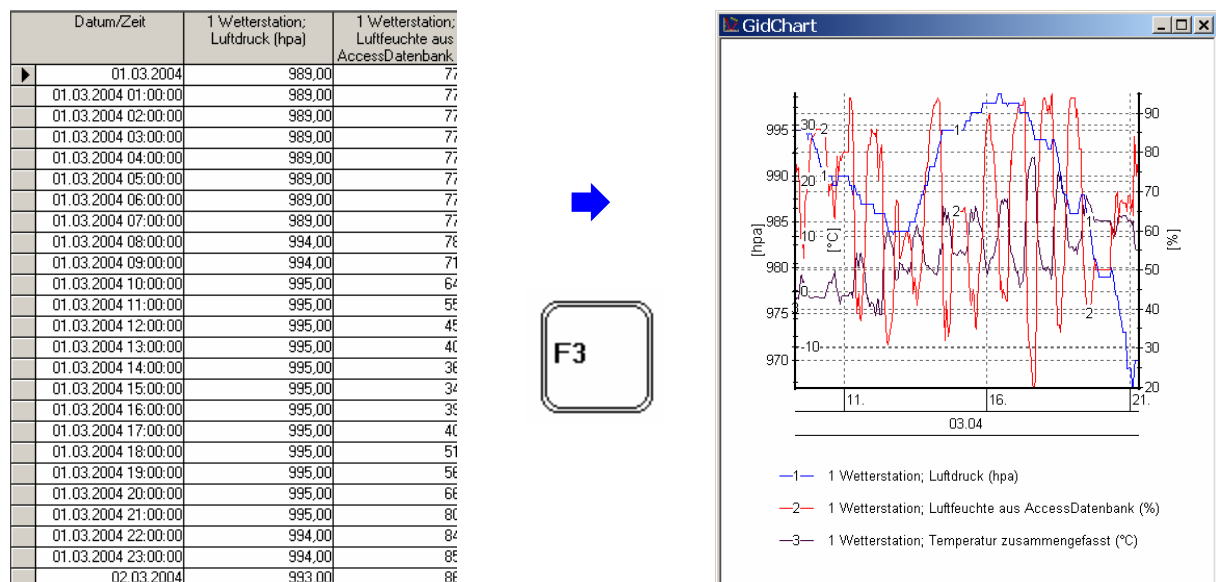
| | Datum/Zeit | 1 Wetterstation; Luftdruck (hpa) | 1 Wetterstation; Luftfeuchte aus AccessDatenbank |
|---|---|---|---|
| ▶ | 01.03.2004 | 989,00 | 77 |
| | 01.03.2004 01:00:00 | 989,00 | 77 |
| | 01.03.2004 02:00:00 | 989,00 | 77 |
| | 01.03.2004 03:00:00 | 989,00 | 77 |
| | 01.03.2004 04:00:00 | 989,00 | 77 |
| | 01.03.2004 05:00:00 | 989,00 | 77 |
| | 01.03.2004 06:00:00 | 989,00 | 77 |
| | 01.03.2004 07:00:00 | 989,00 | 77 |
| | 01.03.2004 08:00:00 | 994,00 | 78 |
| | 01.03.2004 09:00:00 | 994,00 | 71 |
| | 01.03.2004 10:00:00 | 995,00 | 64 |
| | 01.03.2004 11:00:00 | 995,00 | 55 |
| | 01.03.2004 12:00:00 | 995,00 | 45 |
| | 01.03.2004 13:00:00 | 995,00 | 40 |
| | 01.03.2004 14:00:00 | 995,00 | 36 |
| | 01.03.2004 15:00:00 | 995,00 | 34 |
| | 01.03.2004 16:00:00 | 995,00 | 39 |
| | 01.03.2004 17:00:00 | 995,00 | 40 |
| | 01.03.2004 18:00:00 | 995,00 | 51 |
| | 01.03.2004 19:00:00 | 995,00 | 56 |
| | 01.03.2004 20:00:00 | 995,00 | 66 |
| | 01.03.2004 21:00:00 | 995,00 | 80 |
| | 01.03.2004 22:00:00 | 994,00 | 84 |
| | 01.03.2004 23:00:00 | 994,00 | 85 |
| | 02.03.2004 | 993,00 | 86 |

F3

GidChart

995 990 985 980 975 970
[hpa]
30 20 10 0 -10
[°C]
90 80 70 60 50 40 30 20
[%]
1 2 1 2 1 2
11. 16. 21.
03.04

—1— 1 Wetterstation; Luftdruck (hpa)
—2— 1 Wetterstation; Luftfeuchte aus AccessDatenbank (%)
—3— 1 Wetterstation; Temperatur zusammengefasst (°C)